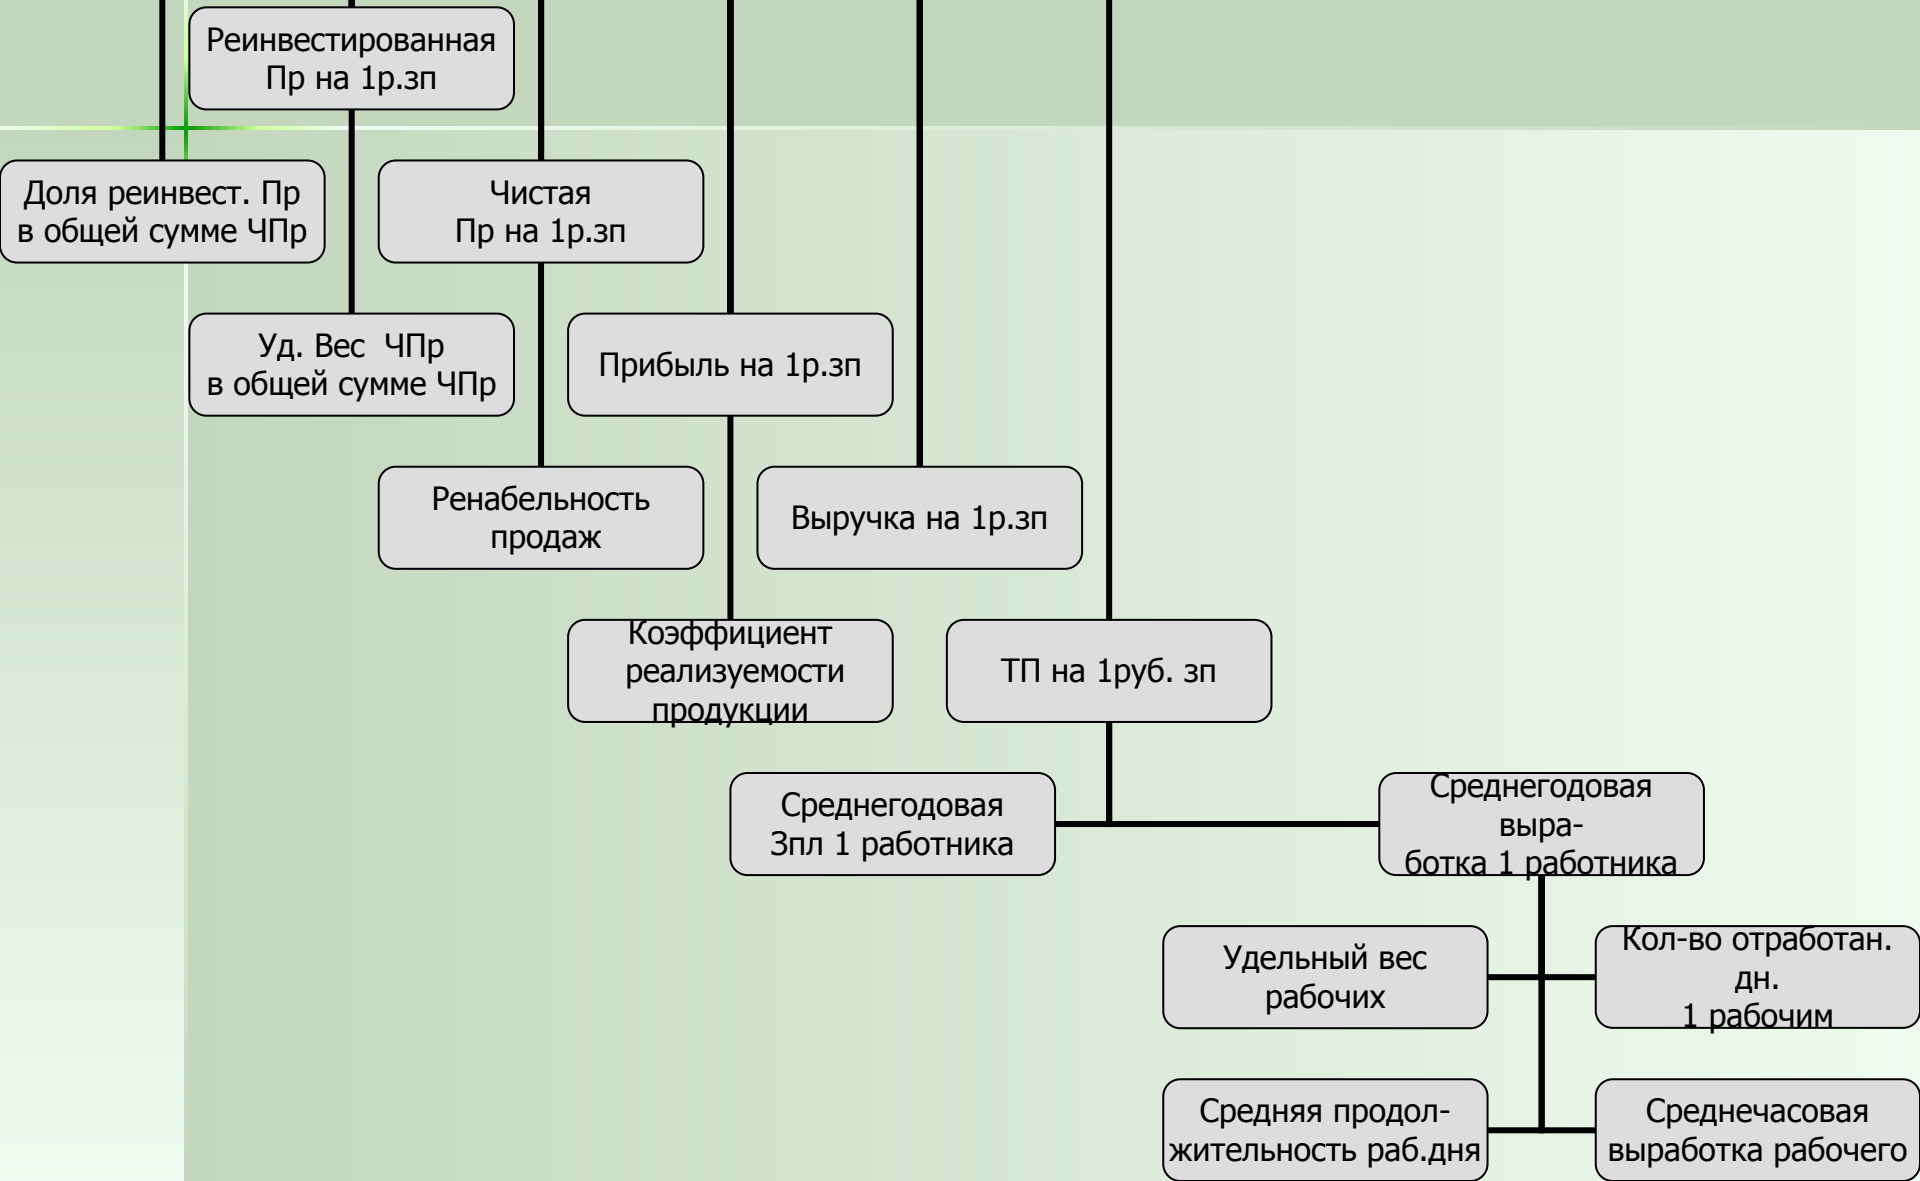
Реинвестированная Пр на 1р.зп

Доля реинвест. Пр в общей сумме ЧПр

Чистая Пр на 1р.зп

Уд. Вес ЧПр в общей сумме ЧПр

Прибыль на 1р.зп

Ренабельность продаж

Выручка на 1р.зп

Коэффициент реализуемости продукции

ТП на 1руб. зп

Среднегодовая Зпл 1 работника

Среднегодовая выработка 1 работника

Удельный вес рабочих

Кол-во отработан. дн. 1 рабочим

Средняя продолжительность раб.дня

Среднечасовая выработка рабочего